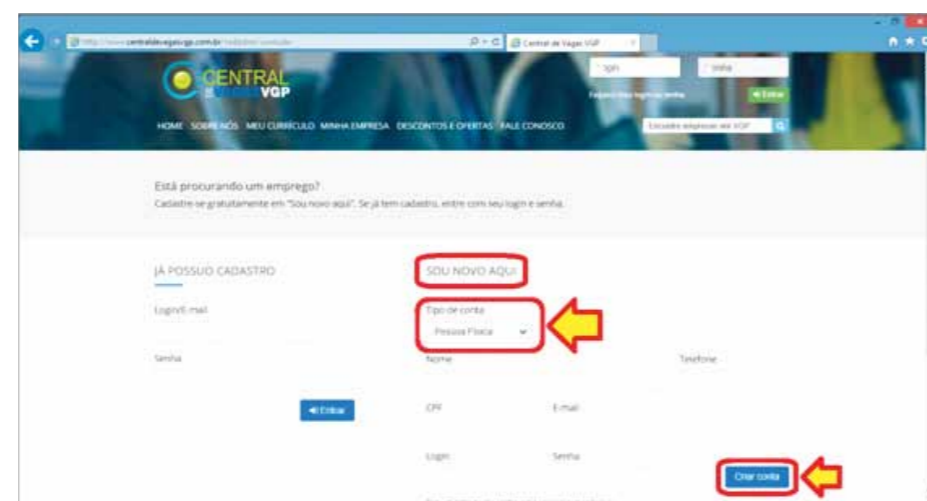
http://www.centraldevagasvgp.com.br/cadastrar/usuario

Central de Vagas VGP

CENTRAL DE VAGAS VGP

Login

Senha

Esqueci meu login ou senha

Entrar

HOME SOBRE NÓS MEU CURRÍCULO MINHA EMPRESA DESCONTOS E OFERTAS FALE CONOSCO

Encontre empresas em VGP

Está procurando um emprego?

Cadastre-se gratuitamente em "Sou novo aqui". Se já tem cadastro, entre com seu login e senha.

JÁ POSSUO CADASTRO

Login/E-mail

Senha

Entrar

SOU NOVO AQUI

Tipo de conta

Pessoa Física

Nome

Telefone

CPF

E-mail

Login

Senha

Criar conta

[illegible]